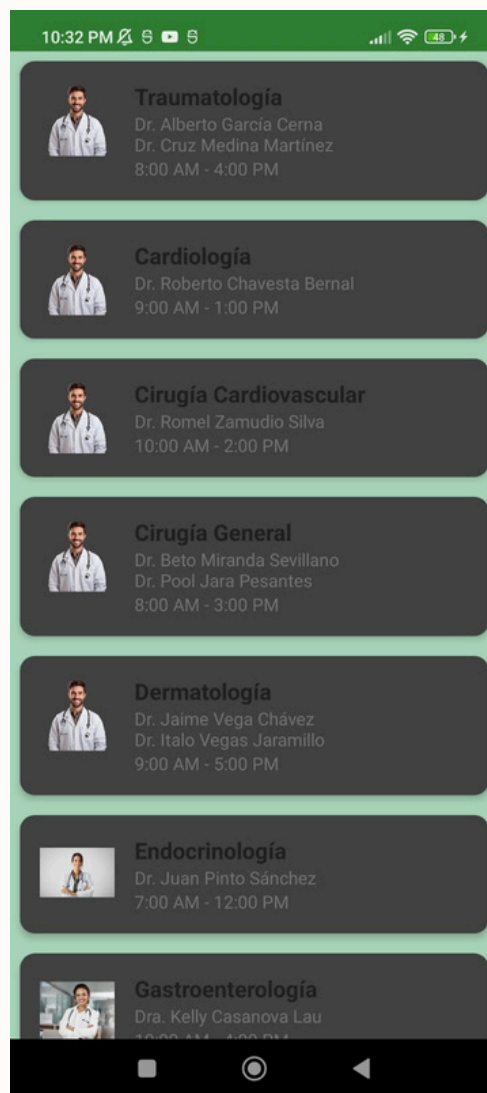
10:32 PM 48

Traumatología
Dr. Alberto García Cerna
Dr. Cruz Medina Martínez
8:00 AM - 4:00 PM

Cardiología
Dr. Roberto Chavesta Bernal
9:00 AM - 1:00 PM

Cirugía Cardiovascular
Dr. Romel Zamudio Silva
10:00 AM - 2:00 PM

Cirugía General
Dr. Beto Miranda Sevillano
Dr. Pool Jara Pesantes
8:00 AM - 3:00 PM

Dermatología
Dr. Jaime Vega Chávez
Dr. Italo Vegas Jaramillo
9:00 AM - 5:00 PM

Endocrinología
Dr. Juan Pinto Sánchez
7:00 AM - 12:00 PM

Gastroenterología
Dra. Kelly Casanova Lau
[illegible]